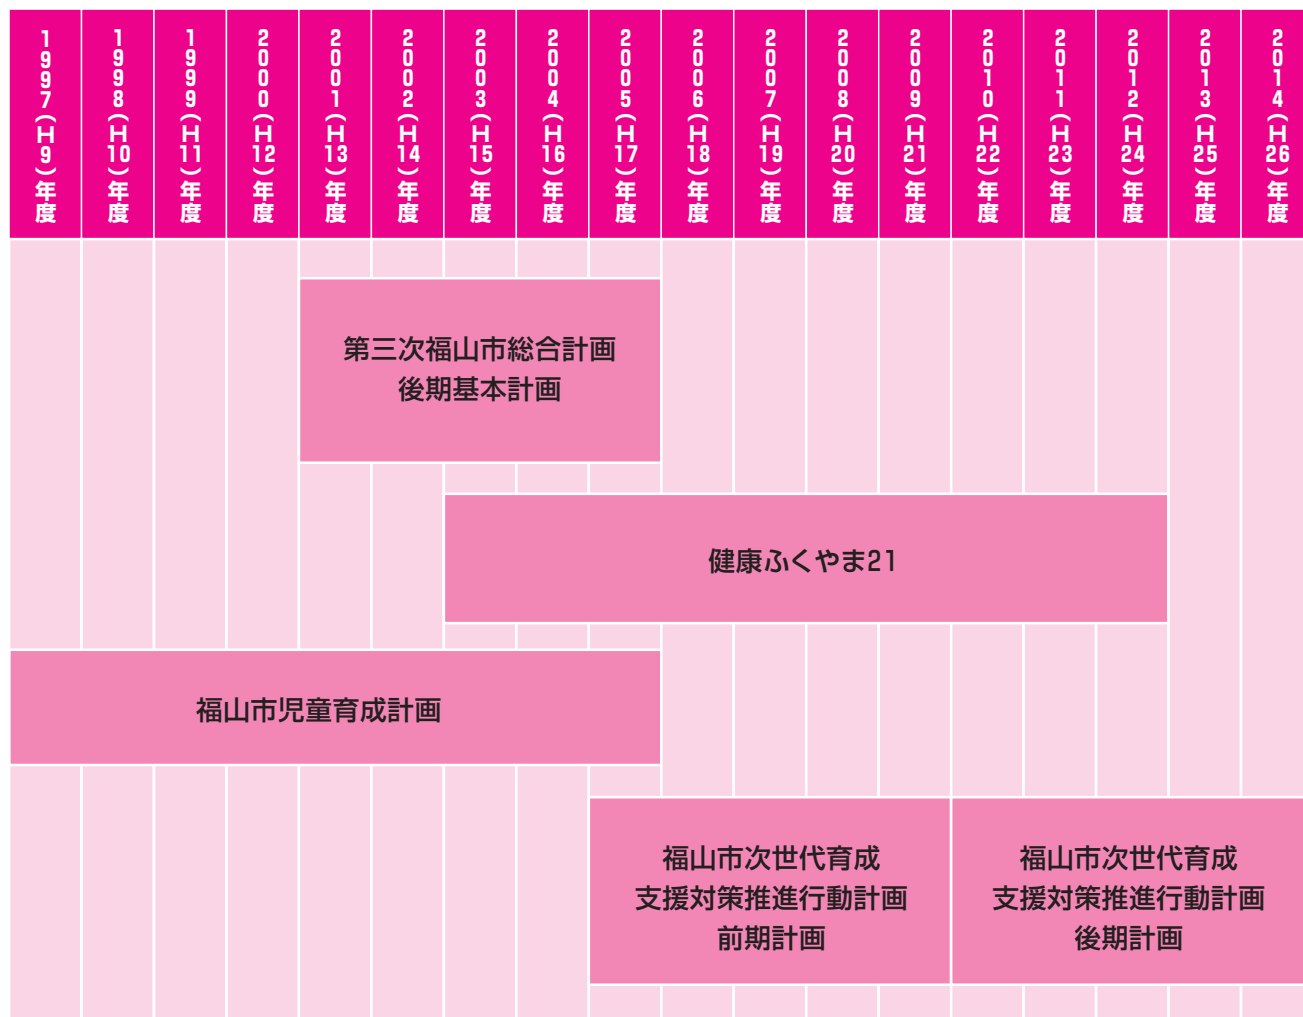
| 1997(H9)年度 | 1998(H10)年度 | 1999(H11)年度 | 2000(H12)年度 | 2001(H13)年度 | 2002(H14)年度 | 2003(H15)年度 | 2004(H16)年度 | 2005(H17)年度 | 2006(H18)年度 | 2007(H19)年度 | 2008(H20)年度 | 2009(H21)年度 | 2010(H22)年度 | 2011(H23)年度 | 2012(H24)年度 | 2013(H25)年度 | 2014(H26)年度 |
|---|---|---|---|---|---|---|---|---|---|---|---|---|---|---|---|---|---|

第三次福山市総合計画
後期基本計画

健康ふくやま21

福山市児童育成計画

福山市次世代育成
支援対策推進行動計画
前期計画

福山市次世代育成
支援対策推進行動計画
後期計画